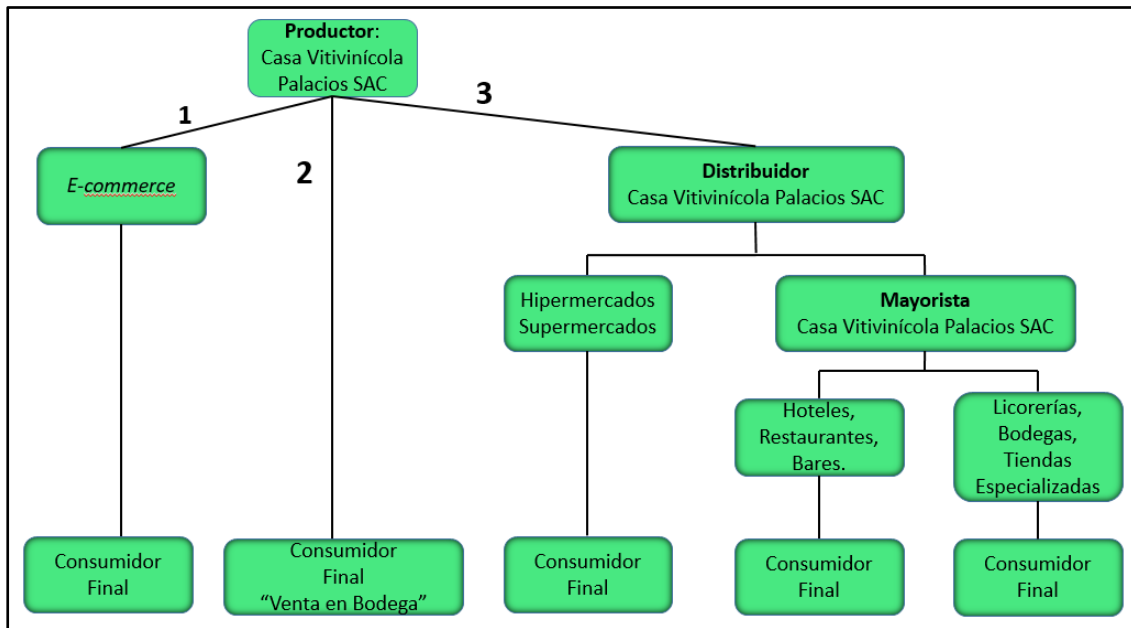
**Productor**: Casa Vitivinícola Palacios SAC

1

2

3

*E-commerce*

**Distribuidor** Casa Vitivinícola Palacios SAC

Hipermercados Supermercados

**Mayorista** Casa Vitivinícola Palacios SAC

Hoteles, Restaurantes, Bares.

Licorerías, Bodegas, Tiendas Especializadas

Consumidor Final

Consumidor Final "Venta en Bodega"

Consumidor Final

Consumidor Final

Consumidor Final